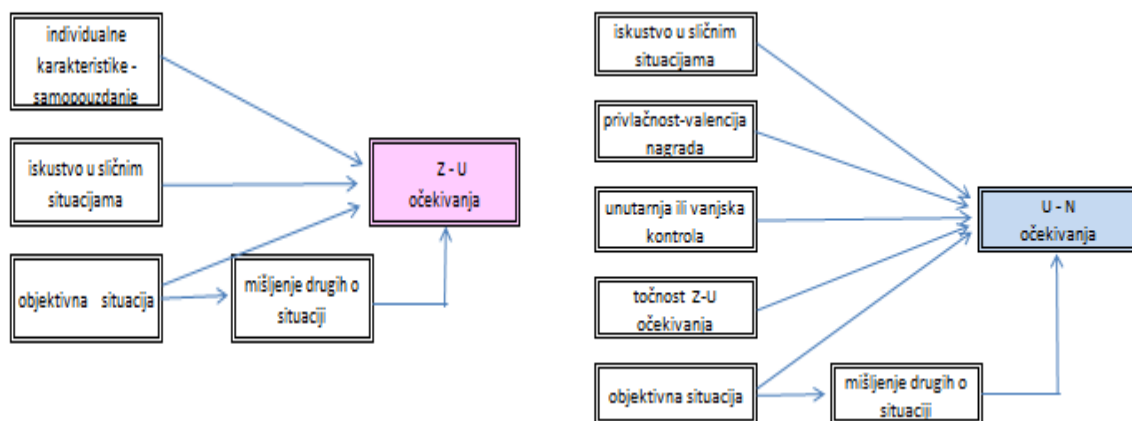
individualne karakteristike - samopouzdanje

iskustvo u sličnim situacijama

objektivna situacija

mišljenje drugih o situaciji

Z - U očekivanja

iskustvo u sličnim situacijama

privlačnost-valencija nagrada

unutarnja ili vanjska kontrola

točnost Z-U očekivanja

objektivna situacija

mišljenje drugih o situaciji

U - N očekivanja